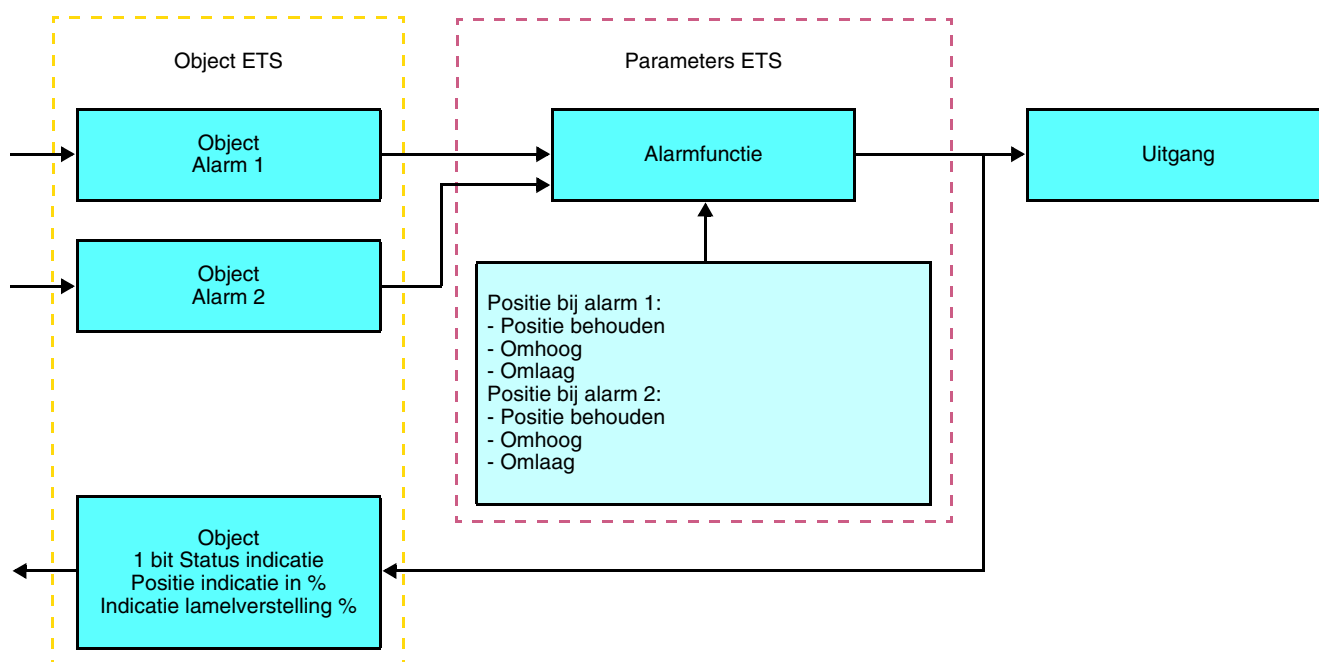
Object ETS

Parameters ETS

Object
Alarm 1

Alarmfunctie

Uitgang

Object
Alarm 2

Positie bij alarm 1:
- Positie behouden
- Omhoog
- Omlaag
Positie bij alarm 2:
- Positie behouden
- Omhoog
- Omlaag

Object
1 bit Status indicatie
Positie indicatie in %
Indicatie lamelverstelling %